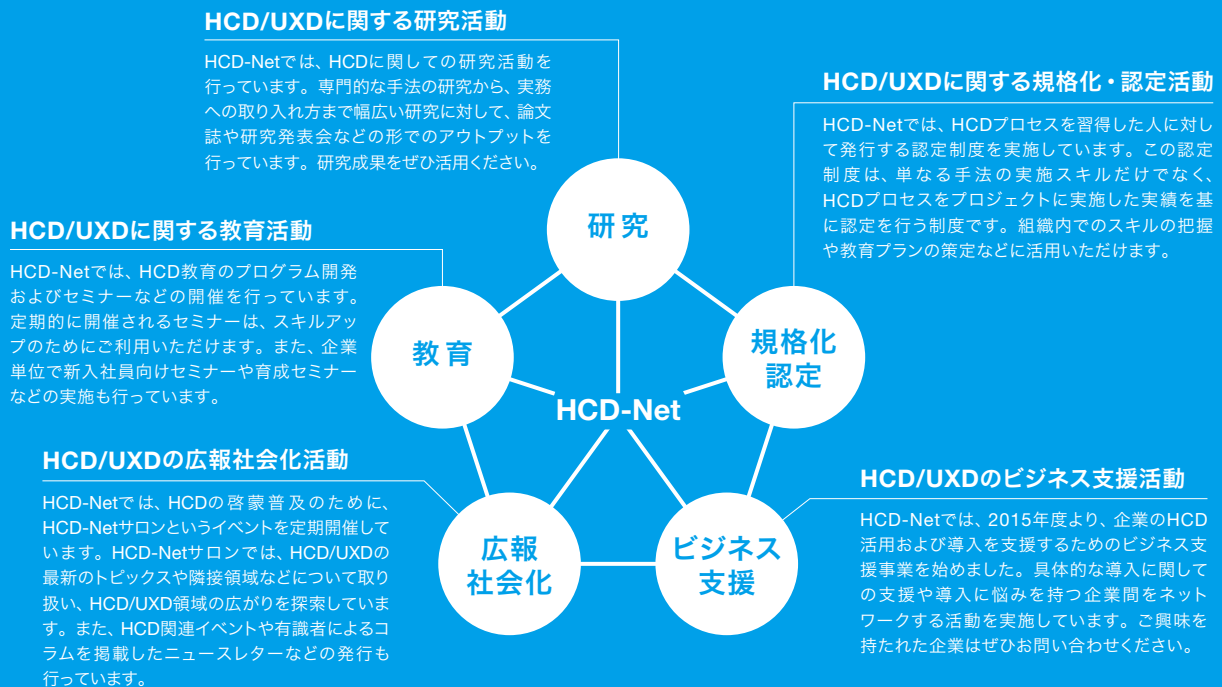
HCD/UXDに関する研究活動

HCD-Netでは、HCDに関しての研究活動を行っています。専門的な手法の研究から、実務への取り入れ方まで幅広い研究に対して、論文誌や研究発表会などの形でのアウトプットを行っています。研究成果をぜひ活用ください。

HCD/UXDに関する規格化・認定活動

HCD-Netでは、HCDプロセスを習得した人に対して発行する認定制度を実施しています。この認定制度は、単なる手法の実施スキルだけでなく、HCDプロセスをプロジェクトに実施した実績を基に認定を行う制度です。組織内でのスキルの把握や教育プランの策定などに活用いただけます。

HCD/UXDに関する教育活動

HCD-Netでは、HCD教育のプログラム開発およびセミナーなどの開催を行っています。定期的に開催されるセミナーは、スキルアップのためにご利用いただけます。また、企業単位で新入社員向けセミナーや育成セミナーなどの実施も行っています。

研究

教育

規格化
認定

HCD-Net

広報
社会化

ビジネス
支援

HCD/UXDの広報社会化活動

HCD-Netでは、HCDの啓蒙普及のために、HCD-Netサロンというイベントを定期開催しています。HCD-Netサロンでは、HCD/UXDの最新のトピックスや隣接領域などについて取り扱い、HCD/UXD領域の広がりを探索しています。また、HCD関連イベントや有識者によるコラムを掲載したニュースレターなどの発行も行っています。

HCD/UXDのビジネス支援活動

HCD-Netでは、2015年度より、企業のHCD活用および導入を支援するためのビジネス支援事業を始めました。具体的な導入に関しての支援や導入に悩みを持つ企業間をネットワークする活動を実施しています。ご興味を持たれた企業はぜひお問い合わせください。